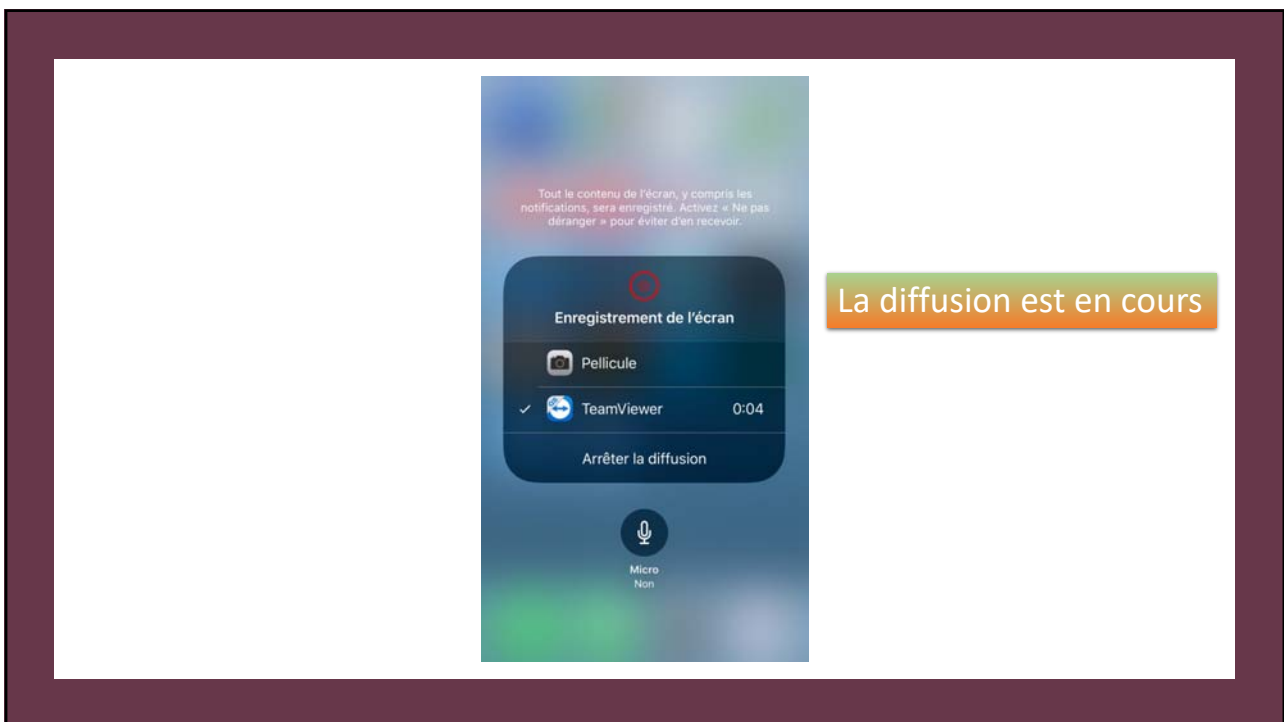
Tout le contenu de l'écran, y compris les notifications, sera enregistré. Activez « Ne pas déranger » pour éviter d'en recevoir.

Enregistrement de l'écran

Pellicule

✓ TeamViewer 0:04

Arrêter la diffusion

Micro
Non

La diffusion est en cours